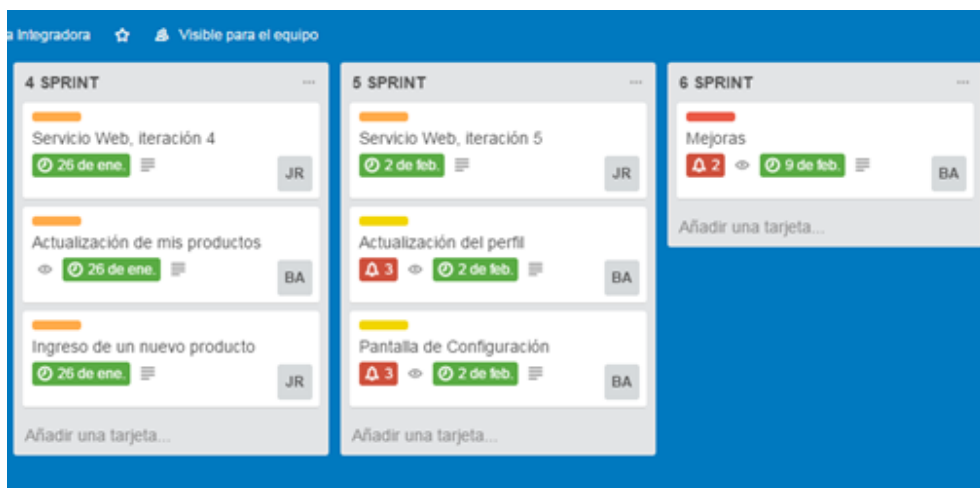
a Integradora Visible para el equipo

4 SPRINT ···

Servicio Web, iteración 4
26 de ene.
JR

Actualización de mis productos
26 de ene.
BA

Ingreso de un nuevo producto
26 de ene.
JR

Añadir una tarjeta...

5 SPRINT ···

Servicio Web, iteración 5
2 de feb.
JR

Actualización del perfil
3 2 de feb.
BA

Pantalla de Configuración
3 2 de feb.
BA

Añadir una tarjeta...

6 SPRINT ···

Mejoras
2 9 de feb.
BA

Añadir una tarjeta...